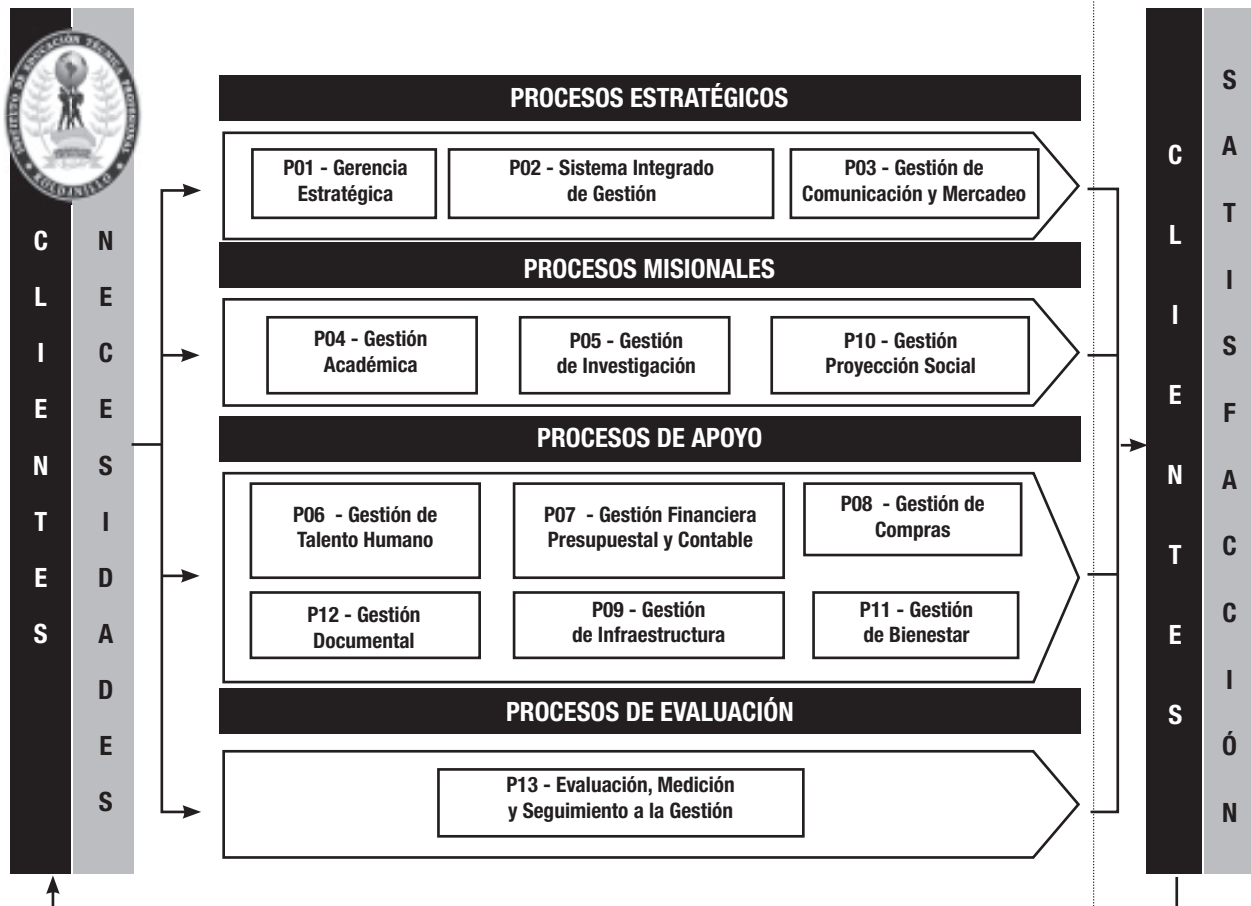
INSTITUTO DE EDUCACIÓN TÉCNICA PROFESIONAL ROLDANILLO

C
L
I
E
N
T
E
S

N
E
C
E
S
I
D
A
D
E
S

PROCESOS ESTRATÉGICOS

P01 - Gerencia Estratégica

P02 - Sistema Integrado de Gestión

P03 - Gestión de Comunicación y Mercadeo

PROCESOS MISIONALES

P04 - Gestión Académica

P05 - Gestión de Investigación

P10 - Gestión Proyección Social

PROCESOS DE APOYO

P06 - Gestión de Talento Humano

P07 - Gestión Financiera Presupuestal y Contable

P08 - Gestión de Compras

P12 - Gestión Documental

P09 - Gestión de Infraestructura

P11 - Gestión de Bienestar

PROCESOS DE EVALUACIÓN

P13 - Evaluación, Medición y Seguimiento a la Gestión

C
L
I
E
N
T
E
S

S
A
T
I
S
F
A
C
C
I
Ó
N